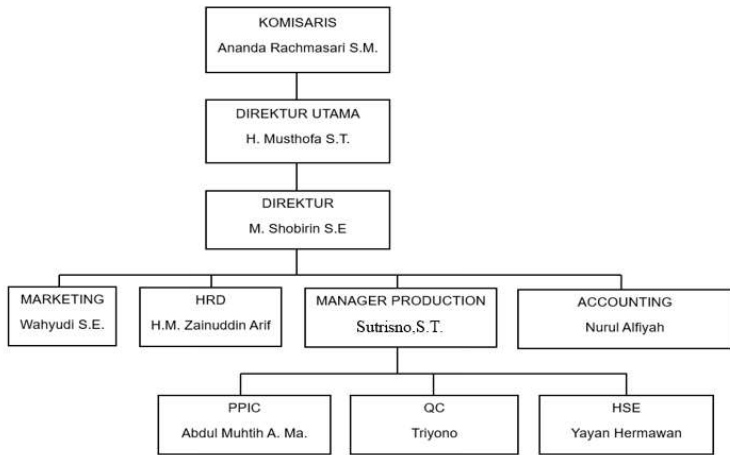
KOMISARIS
Ananda Rachmasari S.M.

DIREKTUR UTAMA
H. Musthofa S.T.

DIREKTUR
M. Shobirin S.E

MARKETING
Wahyudi S.E.

HRD
H.M. Zainuddin Arif

MANAGER PRODUCTION
Sutrisno,S.T.

ACCOUNTING
Nurul Alfiyah

PPIC
Abdul Muhtih A. Ma.

QC
Triyono

HSE
Yayan Hermawan